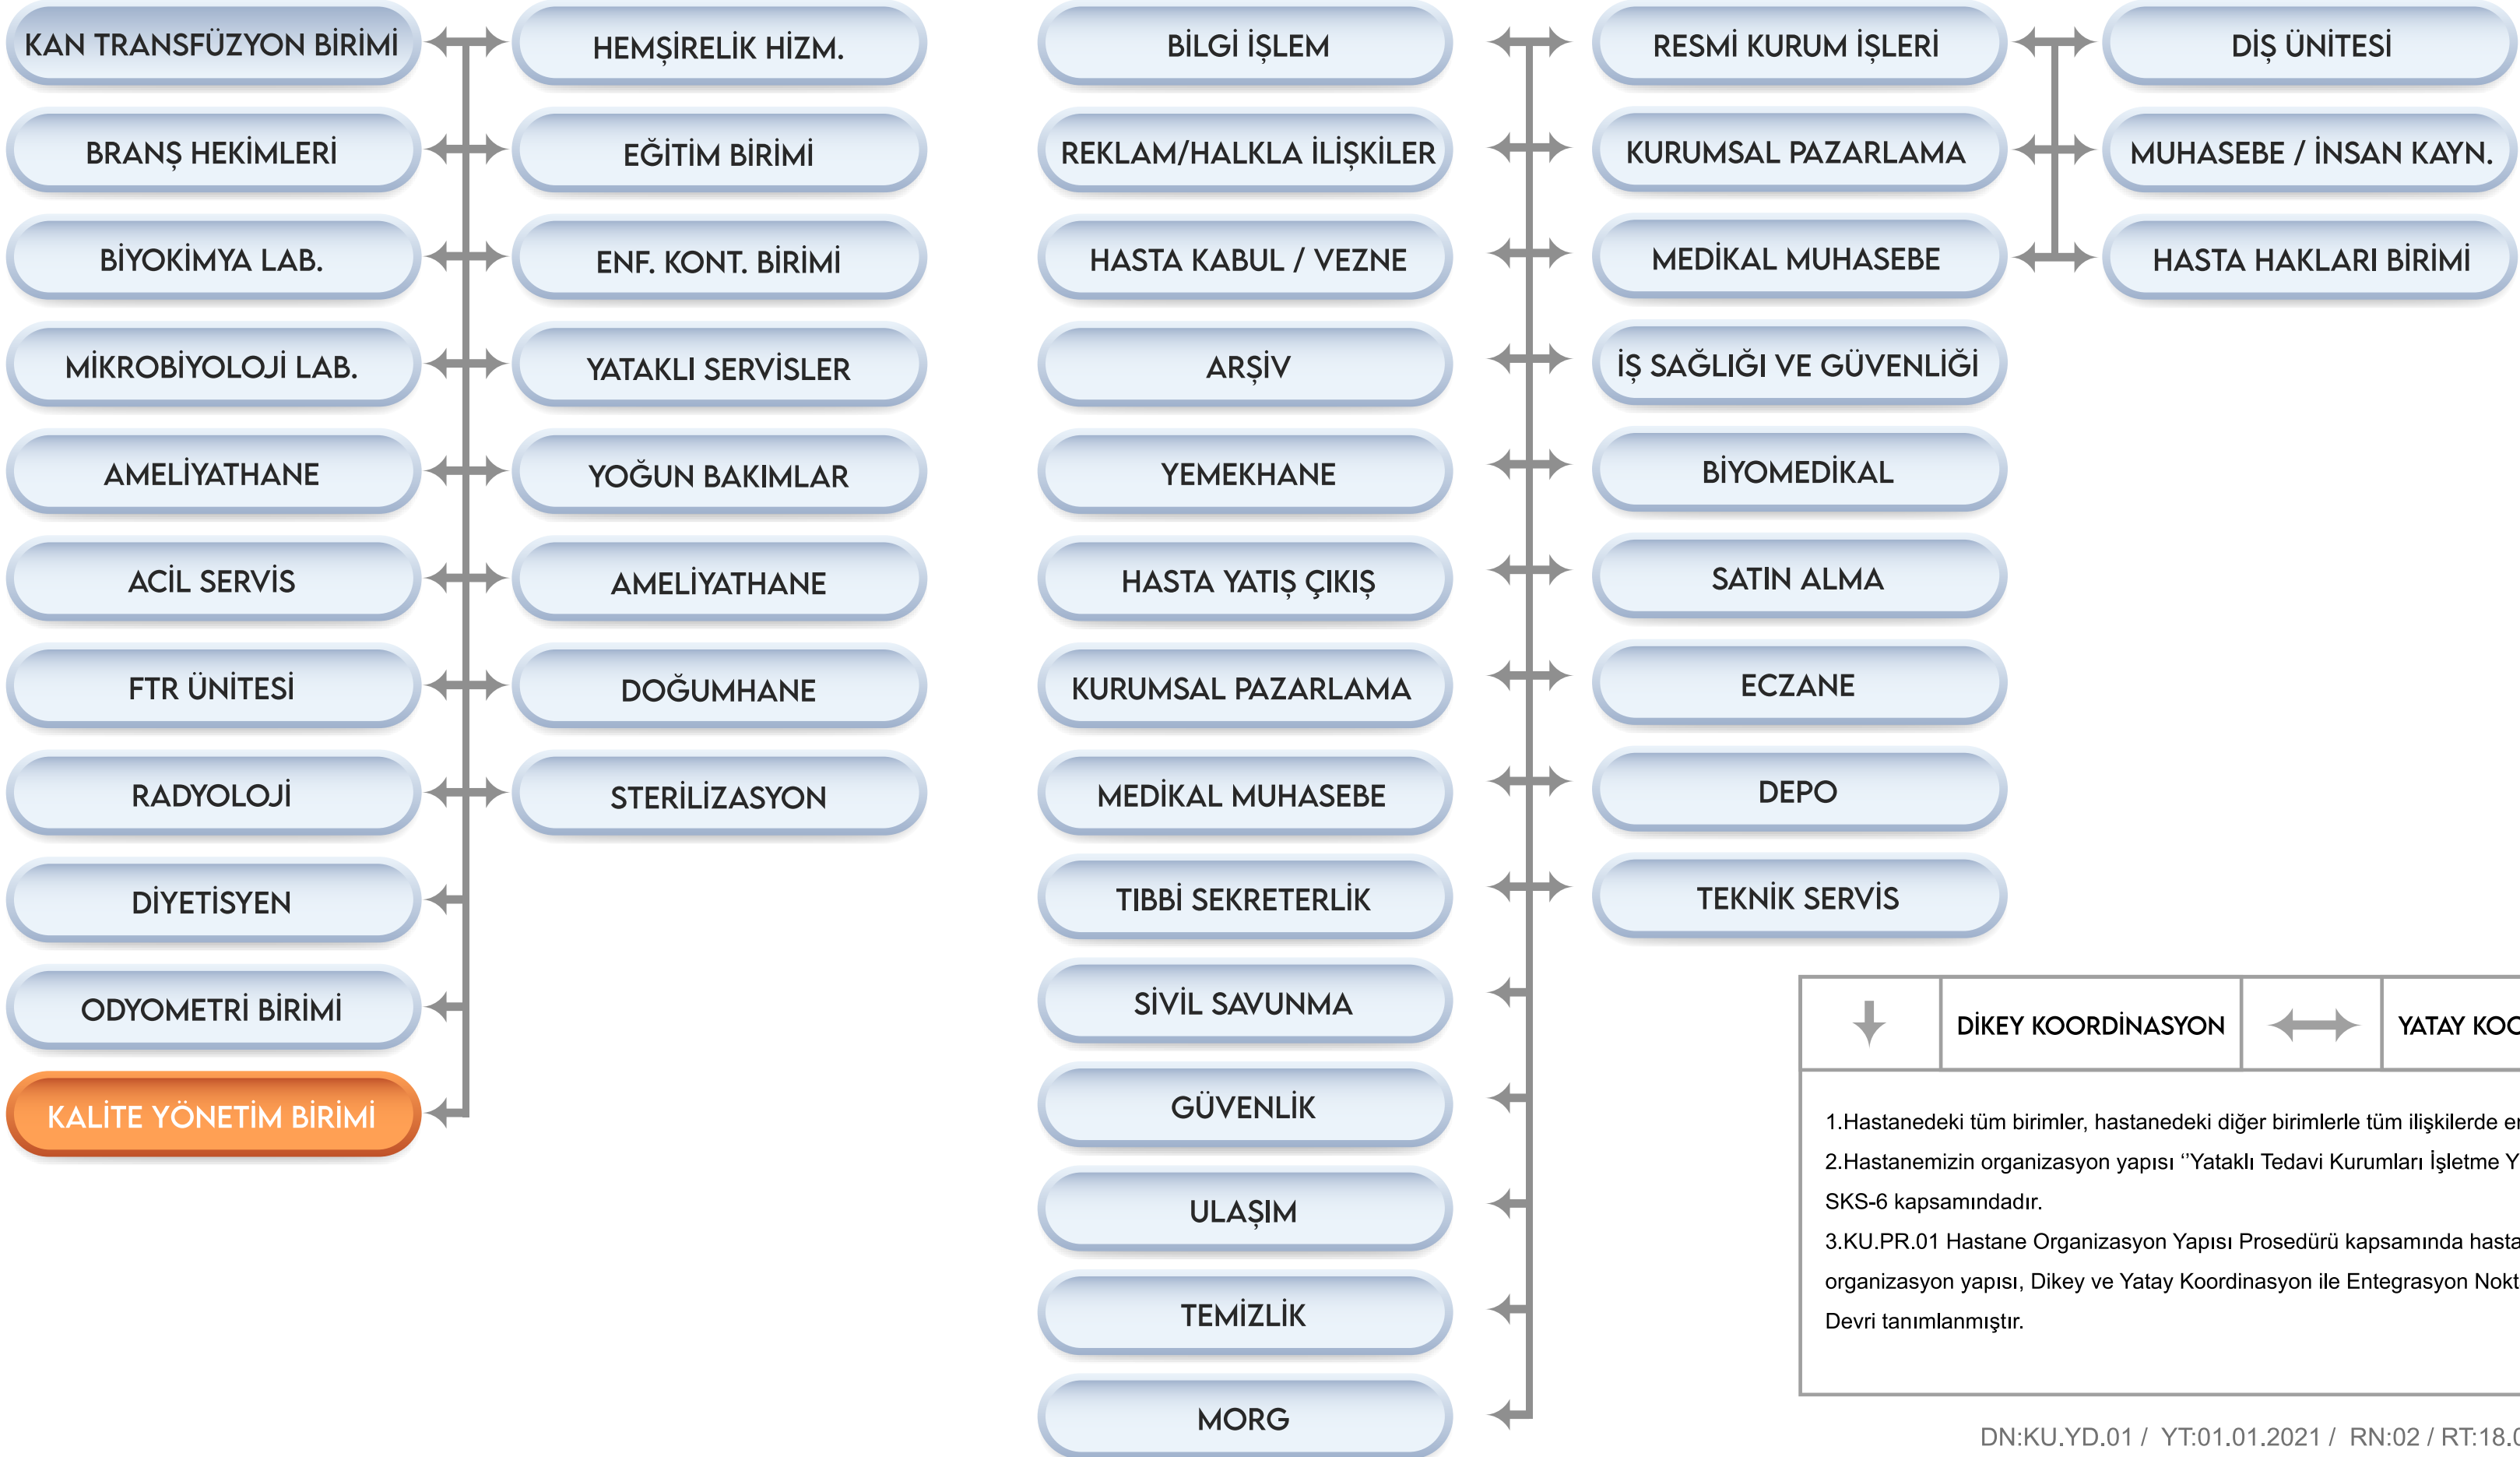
KAN TRANSFÜZYON BİRİMİ

BRANŞ HEKİMLERİ

BİYOKİMYA LAB.

MİKROBİYOLOJİ LAB.

AMELİYATHANE

ACİL SERVİS

FTR ÜNİTESİ

RADYOLOJİ

DİYETİSYEN

ODYOMETRİ BİRİMİ

KALİTE YÖNETİM BİRİMİ

HEMŞİRELİK HİZM.

EĞİTİM BİRİMİ

ENF. KONT. BİRİMİ

YATAKLI SERVİSLER

YOĞUN BAKIMLAR

AMELİYATHANE

DOĞUMHANE

STERİLİZASYON

BİLGİ İŞLEM

REKLAM/HALKLA İLİŞKİLER

HASTA KABUL / VEZNE

ARŞİV

YEMEKHANE

HASTA YATIŞ ÇIKIŞ

KURUMSAL PAZARLAMA

MEDİKAL MUHASEBE

TIBBİ SEKRETERLİK

SİVİL SAVUNMA

GÜVENLİK

ULAŞIM

TEMİZLİK

MORG

RESMİ KURUM İŞLERİ

KURUMSAL PAZARLAMA

MEDİKAL MUHASEBE

İŞ SAĞLIĞI VE GÜVENLİĞİ

BİYOMEDİKAL

SATIN ALMA

ECZANE

DEPO

TEKNİK SERVİS

DİŞ ÜNİTESİ

MUHASEBE / İNSAN KAYN.

HASTA HAKLARI BİRİMİ

| | DİKEY KOORDİNASYON | | YATAY KOO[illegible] |
|---|---|---|---|

1.Hastanedeki tüm birimler, hastanedeki diğer birimlerle tüm ilişkilerde e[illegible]

2.Hastanemizin organizasyon yapısı ''Yataklı Tedavi Kurumları İşletme Y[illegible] SKS-6 kapsamındadır.

3.KU.PR.01 Hastane Organizasyon Yapısı Prosedürü kapsamında hasta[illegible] organizasyon yapısı, Dikey ve Yatay Koordinasyon ile Entegrasyon Nokt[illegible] Devri tanımlanmıştır.

DN:KU.YD.01 / YT:01.01.2021 / RN:02 / RT:18.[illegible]